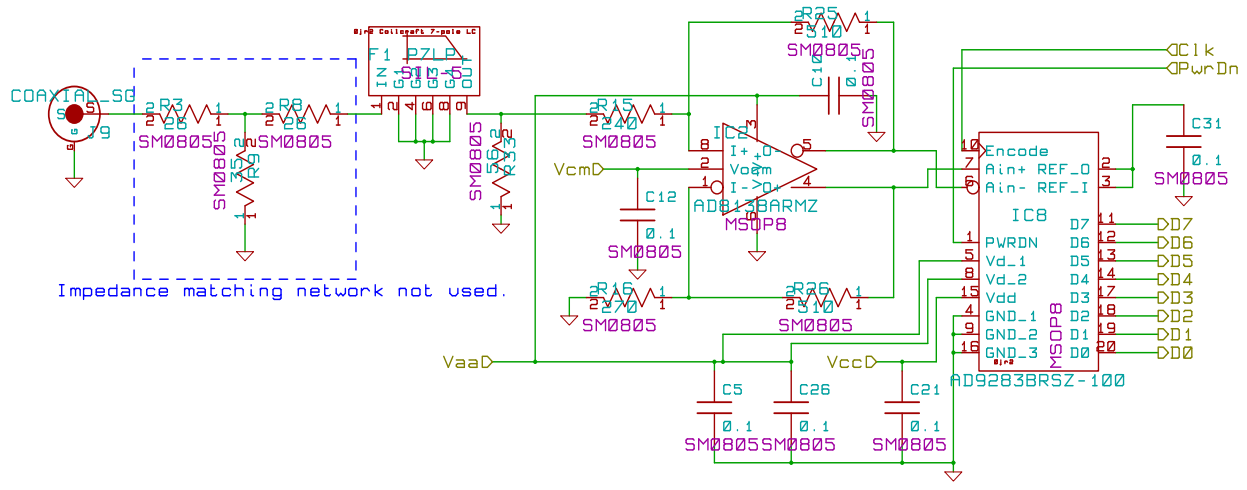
COAXIAL_SG
S
G
J9
2 R3 1
28
SM0805
2 R8 1
28
SM0805
SM0805
35.2
R9
2
1
Impedance matching network not used.
Bjr2 Coilcraft 7-pole LC
F1 PZLP
S1M-5
IN
G1
G2
G3
G4
OUT
1
2
4
6
8
9
SM0805
56.2
R32
2
1
2 R15 1
240
SM0805
Vcm
2 R25 1
310
SM0805
C10
0.1
SM0805
IC2
3
I+
O-
8
Vocm
2
I-
O+
1
5
4
6
AD8138ARMZ
MSOP8
C12
0.1
SM0805
2 R16 1
270
SM0805
2 R26 1
310
SM0805
Vaa
Vcc
C5
0.1
SM0805
C26
0.1
SM0805
C21
0.1
SM0805
Clk
PwrDn
C31
0.1
SM0805
10 Encode
7 Ain+ REF_O 2
6 Ain- REF_I 3
IC8
D7 11
D6 12
D5 13
D4 14
D3 17
D2 18
D1 19
D0 20
1 PWRDN
5 Vd_1
8 Vd_2
15 Vdd
4 GND_1
9 GND_2
16 GND_3
MSOP8
Bjr2
AD9283BRSZ-100
D7
D6
D5
D4
D3
D2
D1
D0